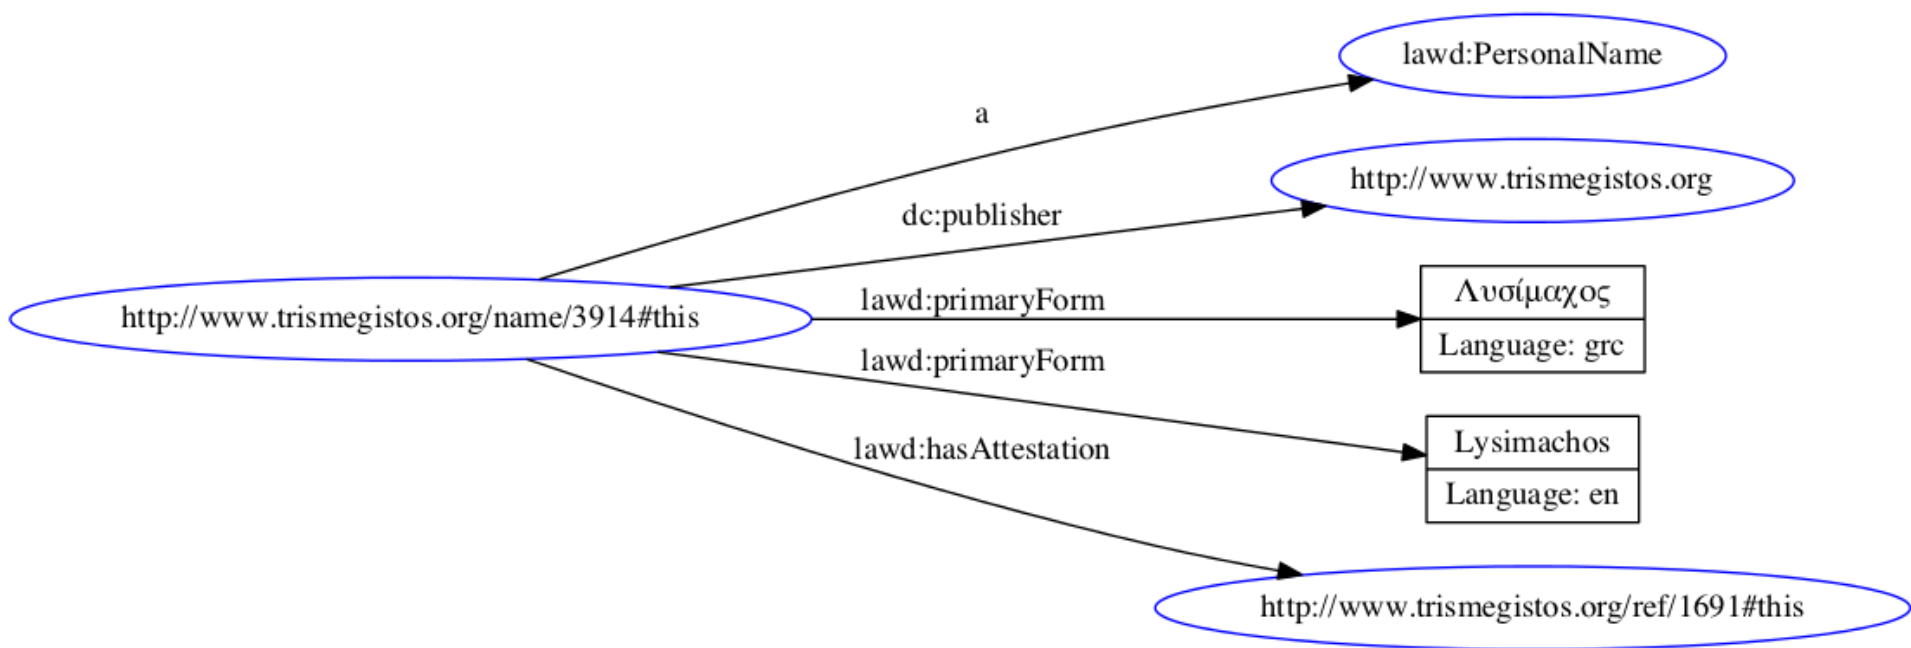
lawd:PersonalName

a

http://www.trismegistos.org

dc:publisher

http://www.trismegistos.org/name/3914#this

lawd:primaryForm

Λυσίμαχος

Language: grc

lawd:primaryForm

Lysimachos

Language: en

lawd:hasAttestation

http://www.trismegistos.org/ref/1691#this